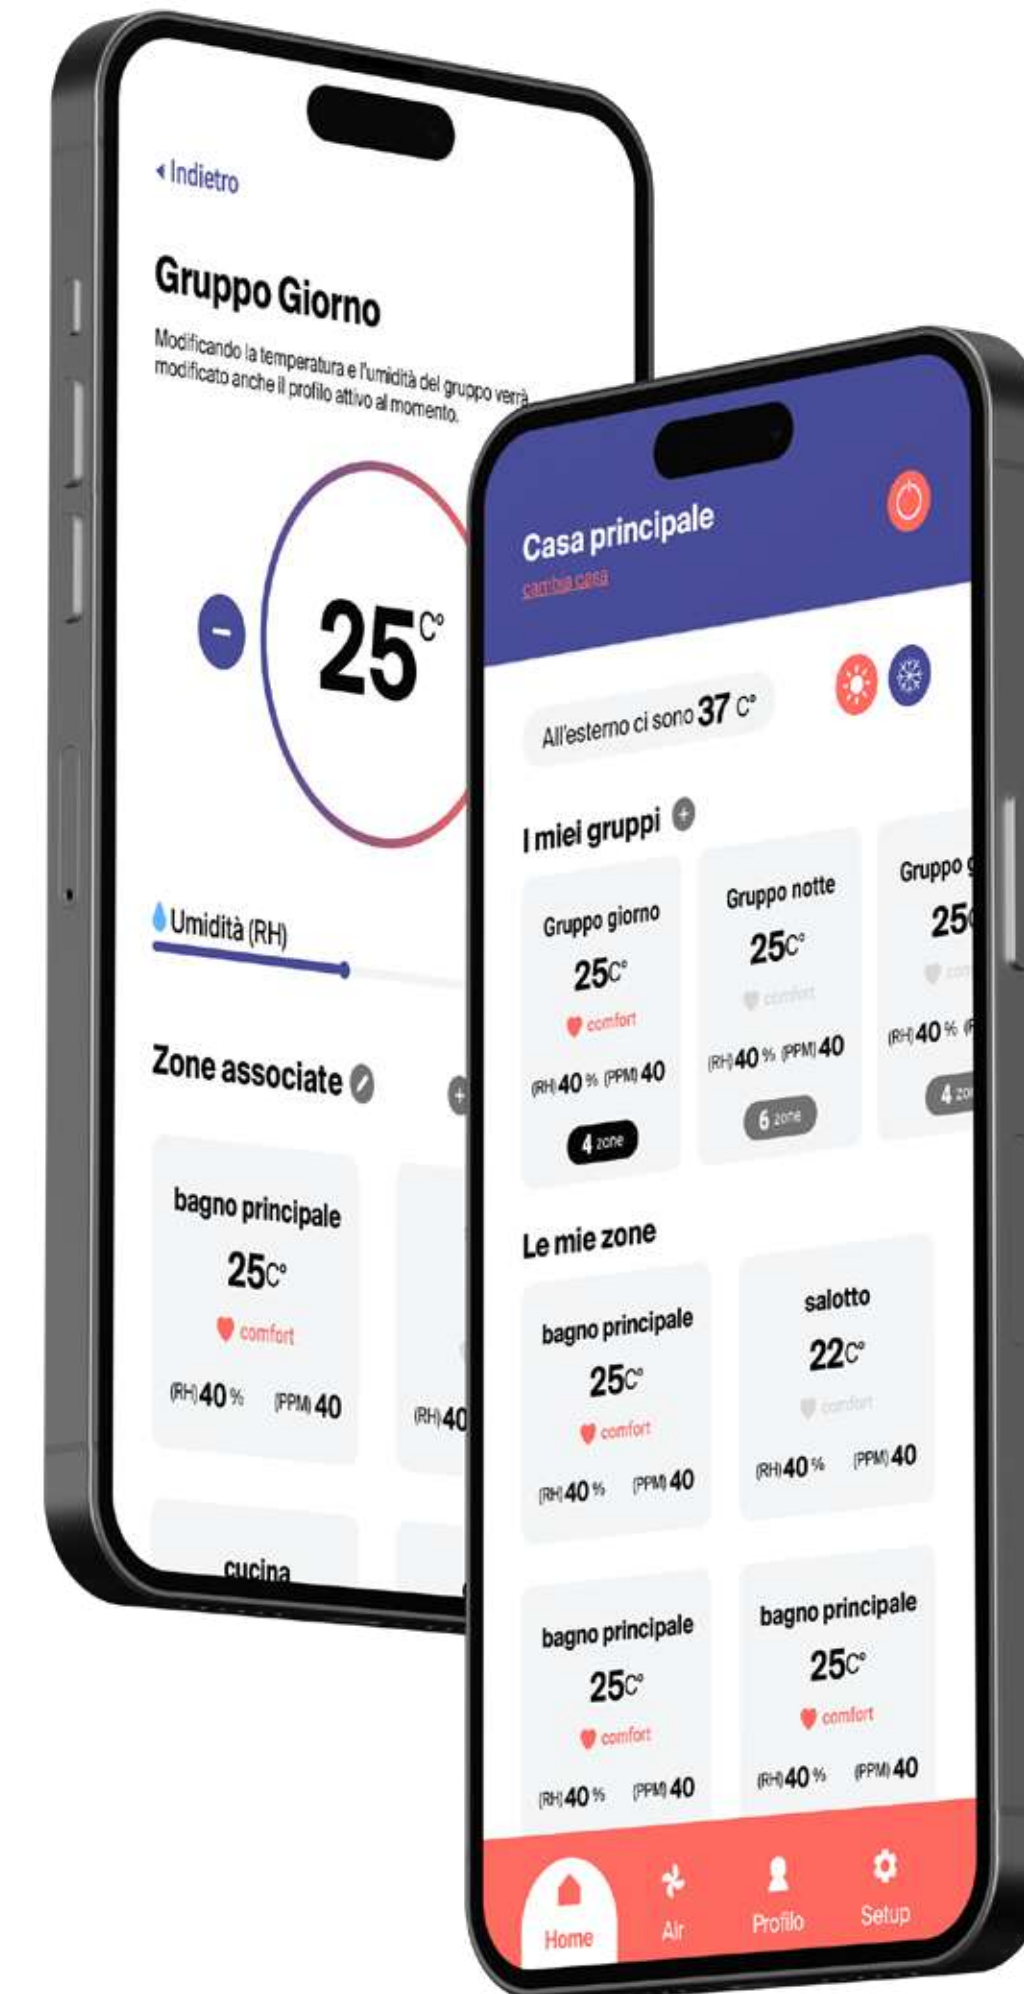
Indietro

Gruppo Giorno

Modificando la temperatura e l'umidità del gruppo verrà modificato anche il profilo attivo al momento.

−

25 C°

Umidità (RH)

Zone associate

bagno principale

25 C°

comfort

(RH) 40 % (PPM) 40

(RH) 40

cucina

Casa principale

cambia casa

All'esterno ci sono 37 C°

I miei gruppi

Gruppo giorno

25 C°

comfort

(RH) 40 % (PPM) 40

4 zone

Gruppo notte

25 C°

comfort

(RH) 40 % (PPM) 40

6 zone

Gruppo g

25

(RH) 40 %

4 zo

Le mie zone

bagno principale

25 C°

comfort

(RH) 40 % (PPM) 40

salotto

22 C°

comfort

(RH) 40 % (PPM) 40

bagno principale

25 C°

comfort

(RH) 40 % (PPM) 40

bagno principale

25 C°

comfort

(RH) 40 % (PPM) 40

Home Air Profilo Setup